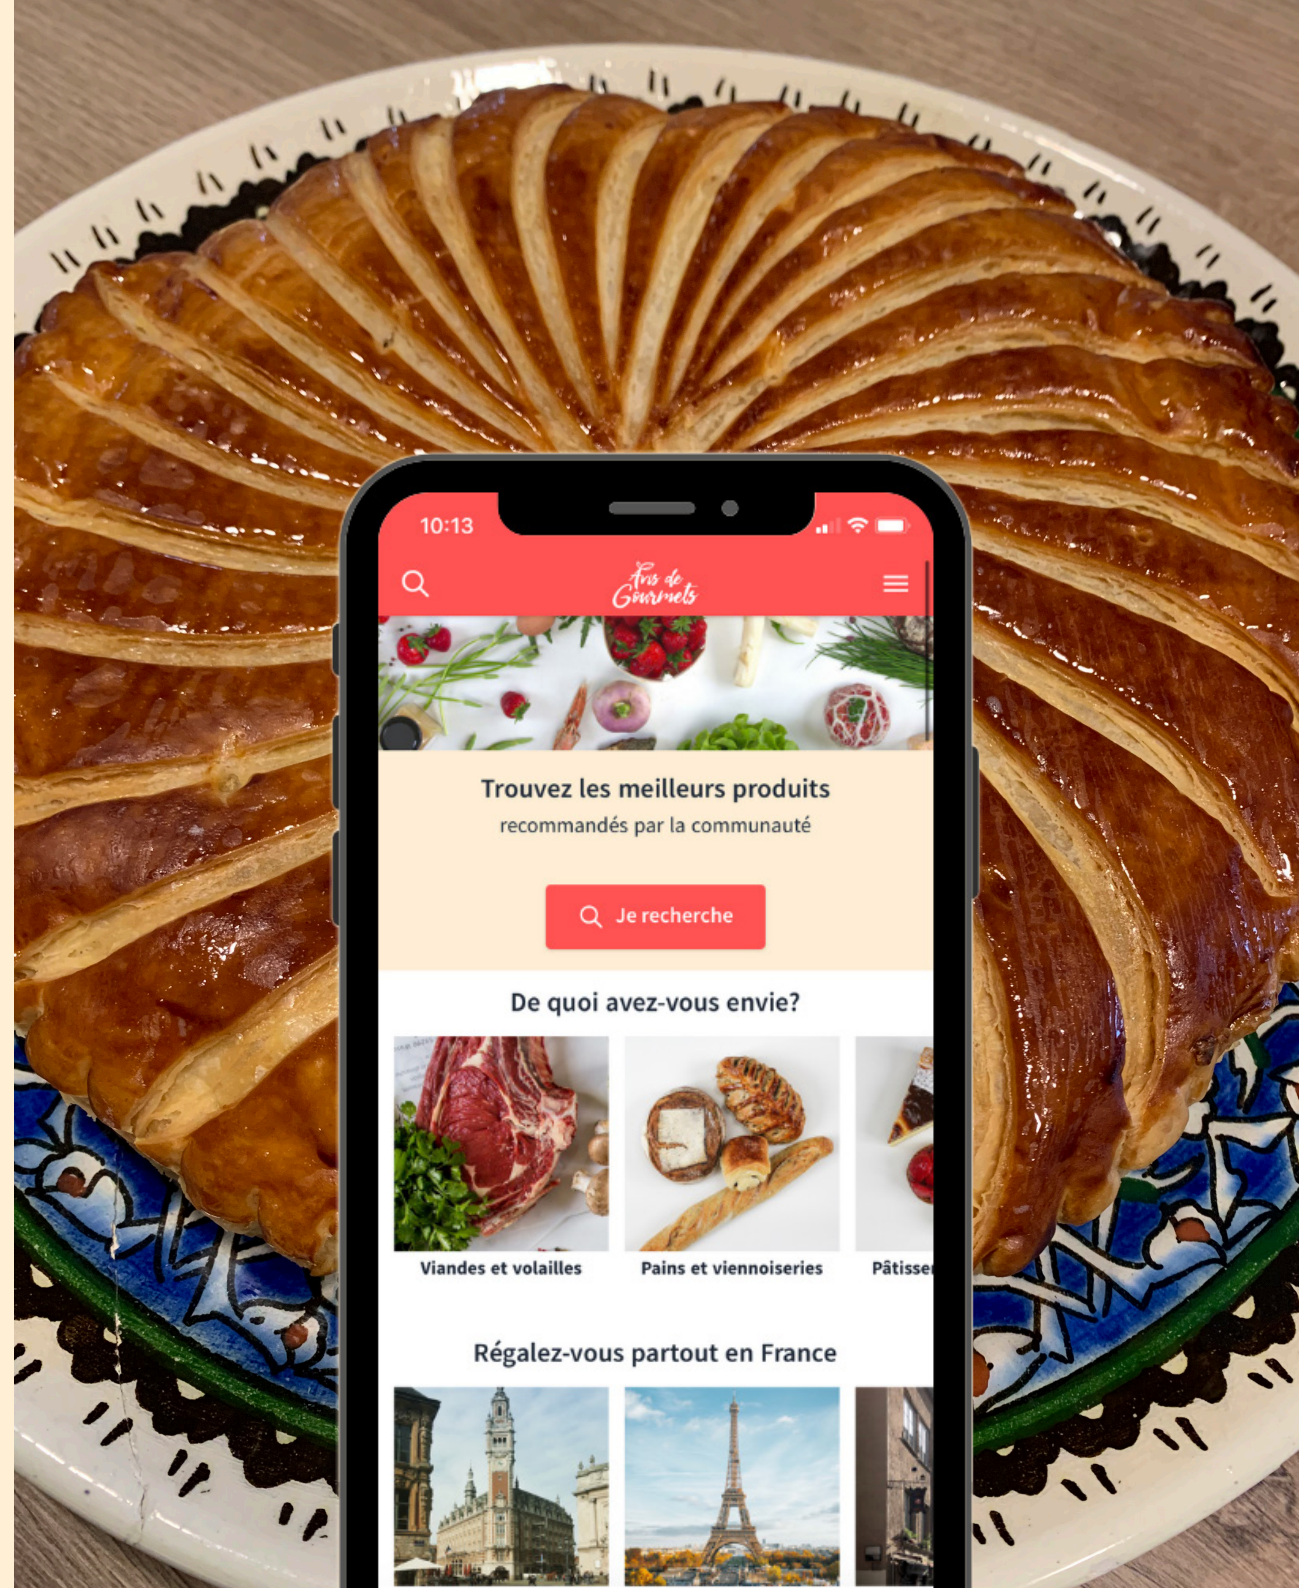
10:13

Avis de Gourmets

Trouvez les meilleurs produits
recommandés par la communauté

Je recherche

De quoi avez-vous envie?

Viandes et volailles

Pains et viennoiseries

Pâtisse

Régalez-vous partout en France